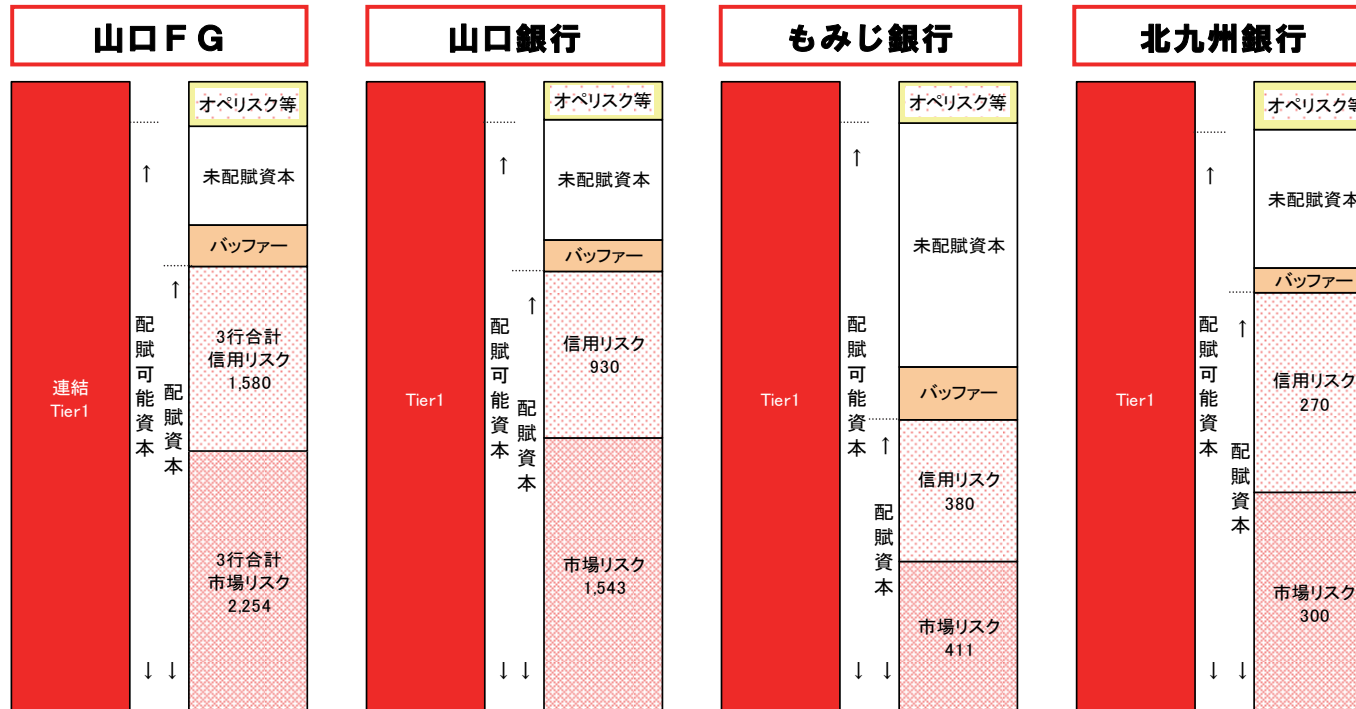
山口ＦＧ

連結
Tier1

配賦可能資本

配賦資本

オペリスク等

未配賦資本

バッファー

3行合計
信用リスク
1,580

3行合計
市場リスク
2,254

山口銀行

Tier1

配賦可能資本

配賦資本

オペリスク等

未配賦資本

バッファー

信用リスク
930

市場リスク
1,543

もみじ銀行

Tier1

配賦可能資本

配賦資本

オペリスク等

未配賦資本

バッファー

信用リスク
380

市場リスク
411

北九州銀行

Tier1

配賦可能資本

配賦資本

オペリスク等

未配賦資本

バッファー

信用リスク
270

市場リスク
300